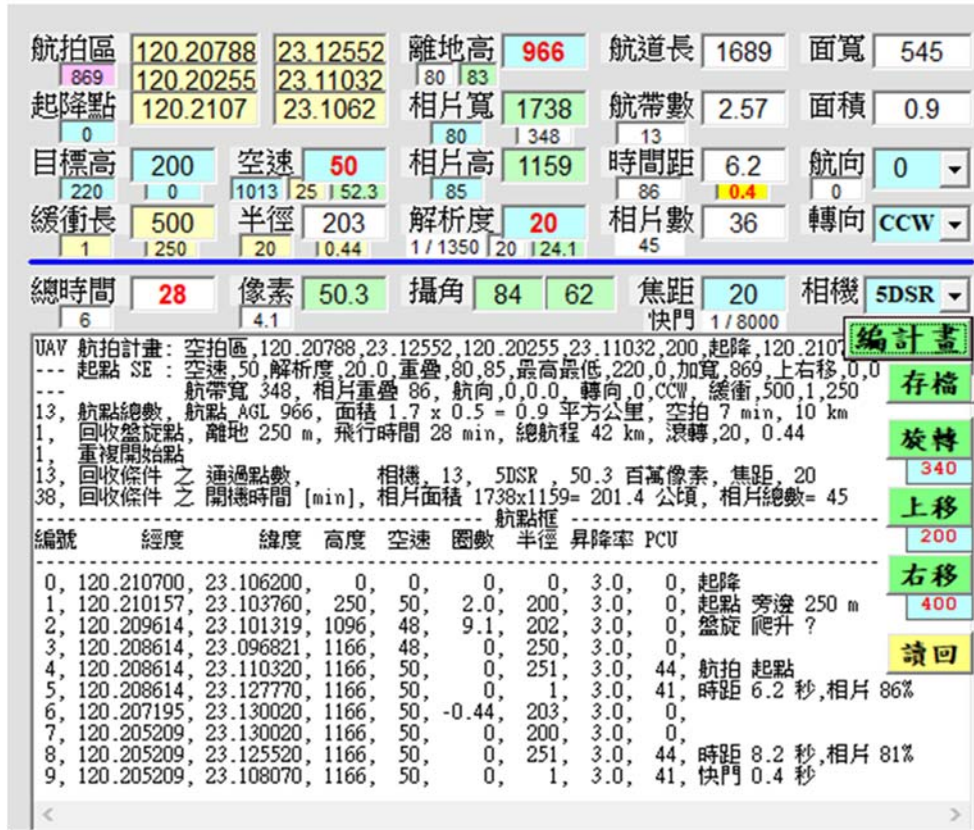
航拍區 120.20788 23.12552 離地高 966 航道長 1689 面寬 545
869 120.20255 23.11032 80 83
起降點 120.2107 23.1062 相片寬 1738 航帶數 2.57 面積 0.9
0 80 348 13
目標高 200 空速 50 相片高 1159 時間距 6.2 航向 0
220 0 1013 25 52.3 85 86 0.4 0
緩衝長 500 半徑 203 解析度 20 相片數 36 轉向 CCW
1 250 20 0.44 1 / 1350 20 24.1 45

總時間 28 像素 50.3 攝角 84 62 焦距 20 相機 5DSR
6 4.1 快門 1 / 8000

UAV 航拍計畫: 空拍區,120.20788,23.12552,120.20255,23.11032,200,起降,120.2107
--- 起點 SE : 空速,50,解析度,20.0,重疊,80,85,最高最低,220,0,加寬,869,上右移,0,0
--- 航帶寬 348, 相片重疊 86, 航向,0,0.0, 轉向,0,CCW, 緩衝,500,1,250
13, 航點總數, 航點 AGL 966, 面積 1.7 x 0.5 = 0.9 平方公里, 空拍 7 min, 10 km
1, 回收盤旋點, 離地 250 m, 飛行時間 28 min, 總航程 42 km, 滾轉,20, 0.44
1, 重複開始點
13, 回收條件 之 通過點數, 相機, 13, 5DSR , 50.3 百萬像素, 焦距, 20
38, 回收條件 之 開機時間 [min], 相片面積 1738x1159= 201.4 公頃, 相片總數= 45
航點框
編號 經度 緯度 高度 空速 圈數 半徑 昇降率 PCU

0, 120.210700, 23.106200, 0, 0, 0, 0, 3.0, 0, 起降
1, 120.210157, 23.103760, 250, 50, 2.0, 200, 3.0, 0, 起點 旁邊 250 m
2, 120.209614, 23.101319, 1096, 48, 9.1, 202, 3.0, 0, 盤旋 爬升 ?
3, 120.208614, 23.096821, 1166, 48, 0, 250, 3.0, 0,
4, 120.208614, 23.110320, 1166, 50, 0, 251, 3.0, 44, 航拍 起點
5, 120.208614, 23.127770, 1166, 50, 0, 1, 3.0, 41, 時距 6.2 秒,相片 86%
6, 120.207195, 23.130020, 1166, 50, -0.44, 203, 3.0, 0,
7, 120.205209, 23.130020, 1166, 50, 0, 200, 3.0, 0,
8, 120.205209, 23.125520, 1166, 50, 0, 251, 3.0, 44, 時距 8.2 秒,相片 81%
9, 120.205209, 23.108070, 1166, 50, 0, 1, 3.0, 41, 快門 0.4 秒

編計畫
存檔
旋轉
340
上移
200
右移
400
讀回